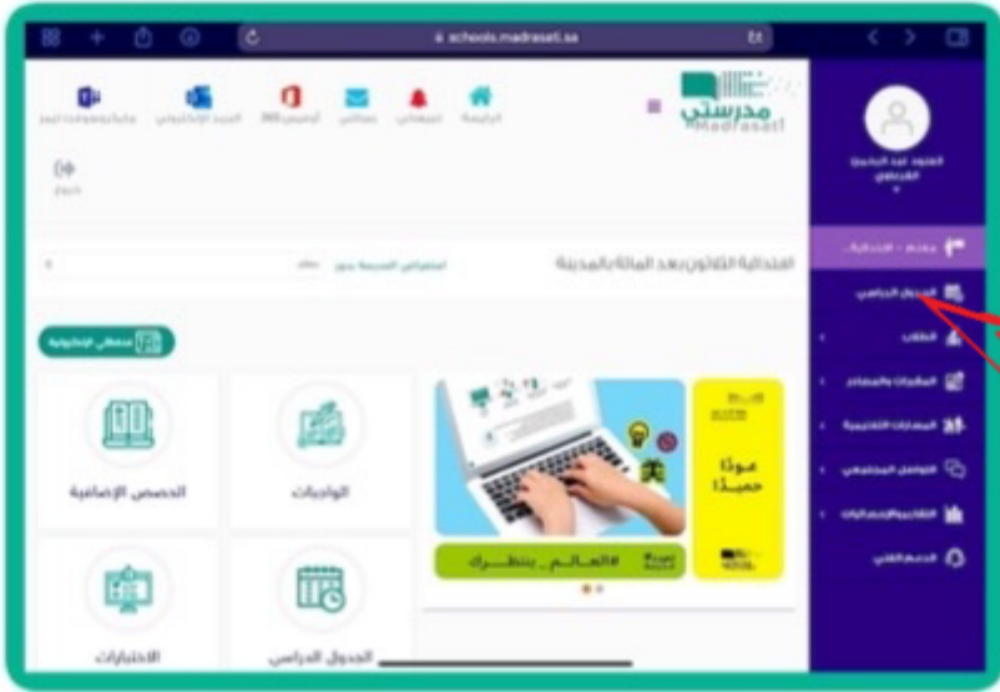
schools.madrasati.sa

مدرستي
Madrasati

الرئيسية
إشعاراتي
رسائلي
أوفيس 365
البريد الإلكتروني
مايكروسوفت تيمز
خروج

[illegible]
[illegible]

الابتدائية الثلاثون بعد المائة بالمدينة

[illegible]

الجدول الدراسي
الطلاب
المقررات والمصادر
المصادر التعليمية
التواصل المجتمعي
التقارير والإحصائيات
الدعم الفني

محتوى الإثرائية

عودة حميدة

#العالم_ينتظرك

الحصص الإضافية
الواجبات
الاختبارات
الجدول الدراسي